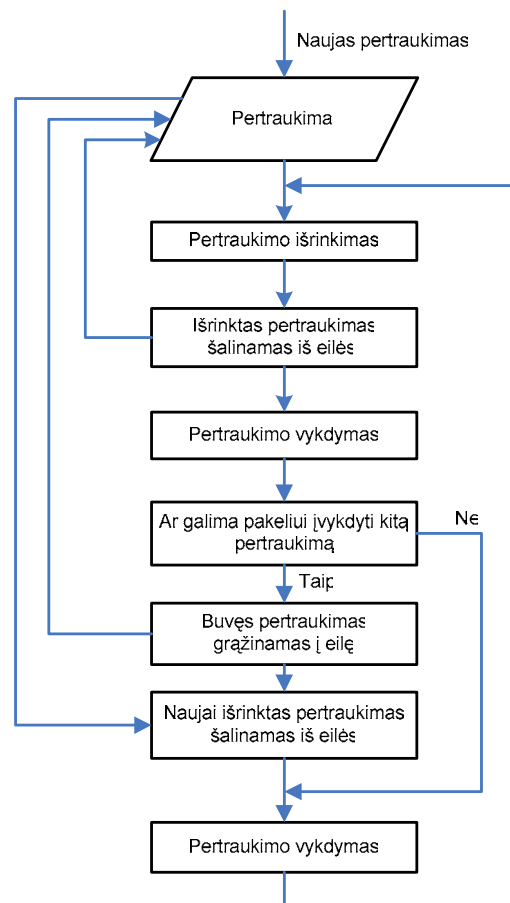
Naujas pertraukimas

Pertraukima

Pertraukimo išrinkimas

Išrinktas pertraukimas šalinamas iš eilės

Pertraukimo vykdymas

Ar galima pakeliui įvykdyti kitą pertraukimą

Ne

Taip

Buvęs pertraukimas grąžinamas į eilę

Naujai išrinktas pertraukimas šalinamas iš eilės

Pertraukimo vykdymas